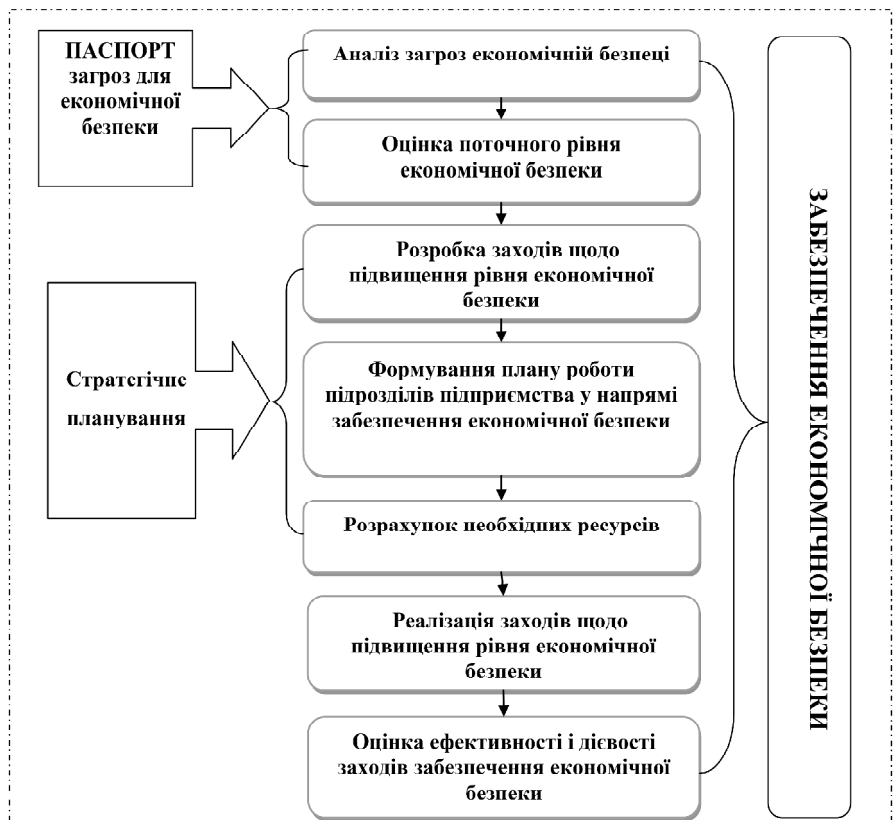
ПАСПОРТ загроз для економічної безпеки

Аналіз загроз економічній безпеці

Оцінка поточного рівня економічної безпеки

Стратегічне планування

Розробка заходів щодо підвищення рівня економічної безпеки

Формування плану роботи підрозділів підприємства у напрямі забезпечення економічної безпеки

Розрахунок необхідних ресурсів

Реалізація заходів щодо підвищення рівня економічної безпеки

Оцінка ефективності і дієвості заходів забезпечення економічної безпеки

ЗАБЕЗПЕЧЕННЯ ЕКОНОМІЧНОЇ БЕЗПЕКИ